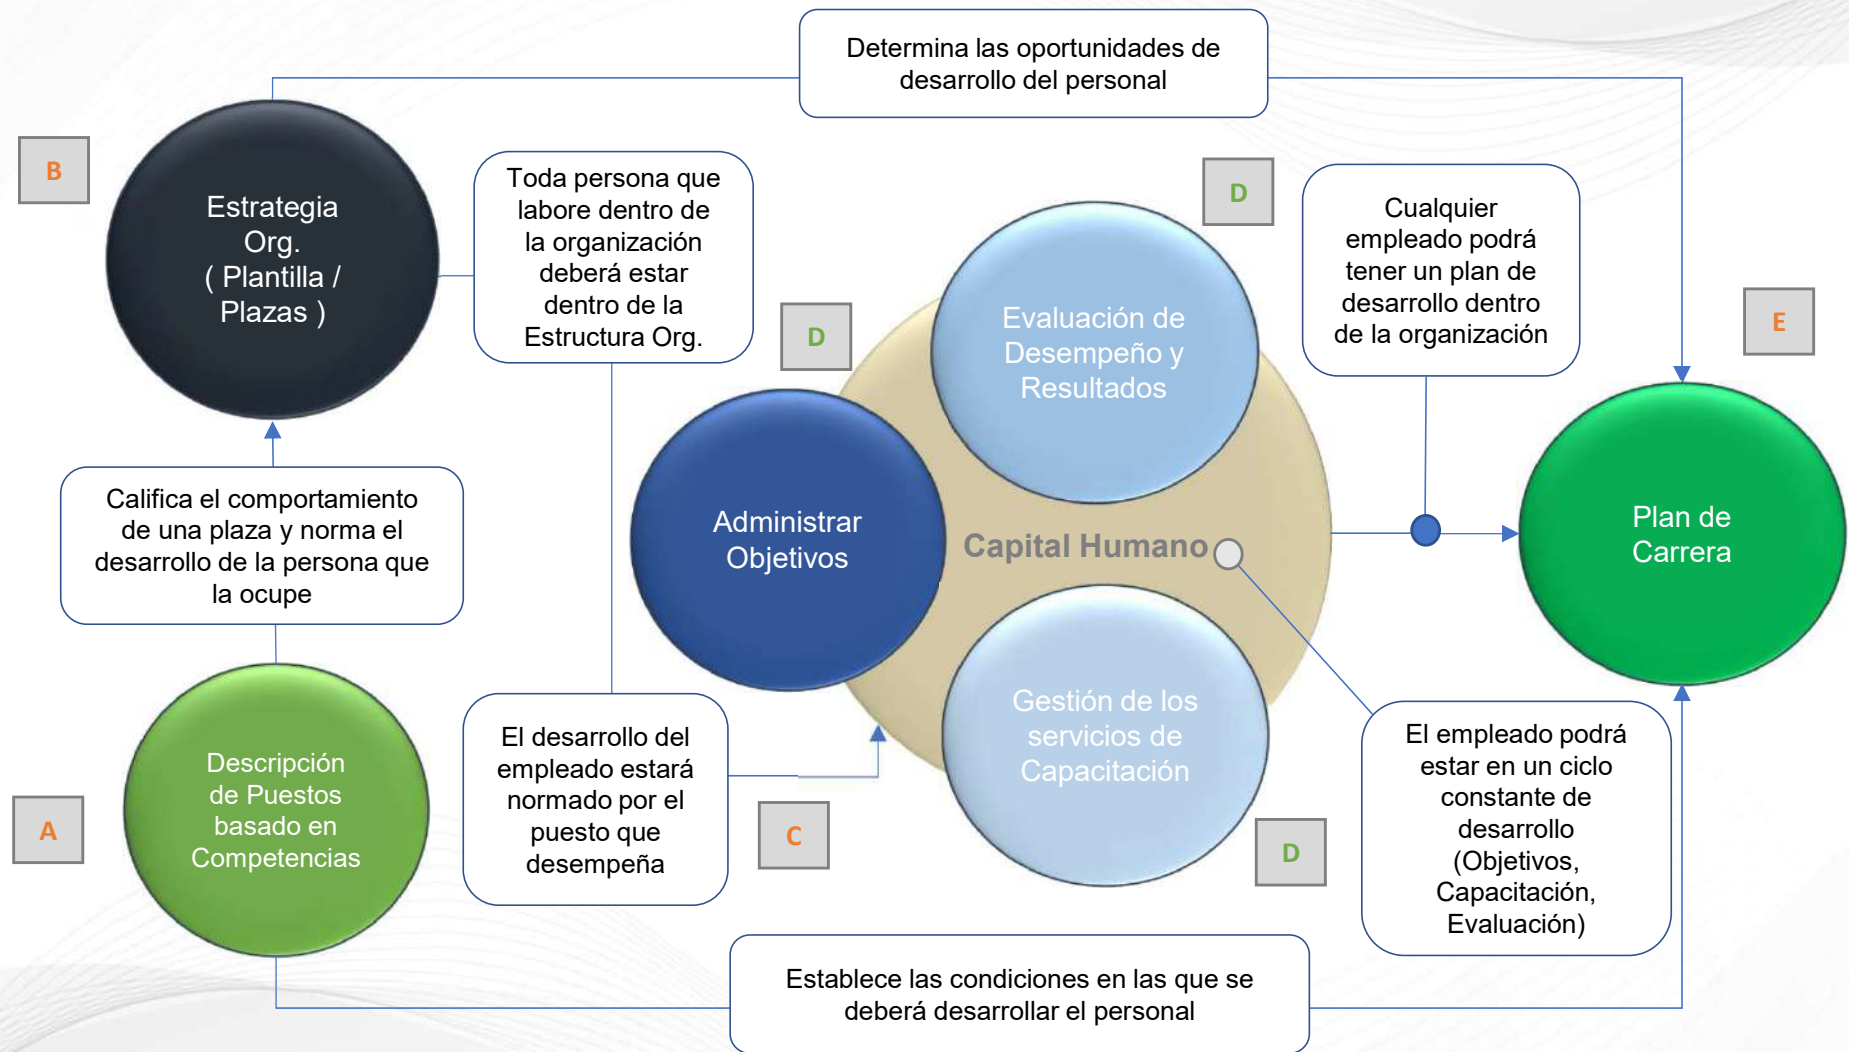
Determina las oportunidades de desarrollo del personal

B

Estrategia Org. ( Plantilla / Plazas )

Toda persona que labore dentro de la organización deberá estar dentro de la Estructura Org.

D

Evaluación de Desempeño y Resultados

Cualquier empleado podrá tener un plan de desarrollo dentro de la organización

E

D

Califica el comportamiento de una plaza y norma el desarrollo de la persona que la ocupe

Administrar Objetivos

Capital Humano

Plan de Carrera

Descripción de Puestos basado en Competencias

A

El desarrollo del empleado estará normado por el puesto que desempeña

C

Gestión de los servicios de Capacitación

D

El empleado podrá estar en un ciclo constante de desarrollo (Objetivos, Capacitación, Evaluación)

Establece las condiciones en las que se deberá desarrollar el personal